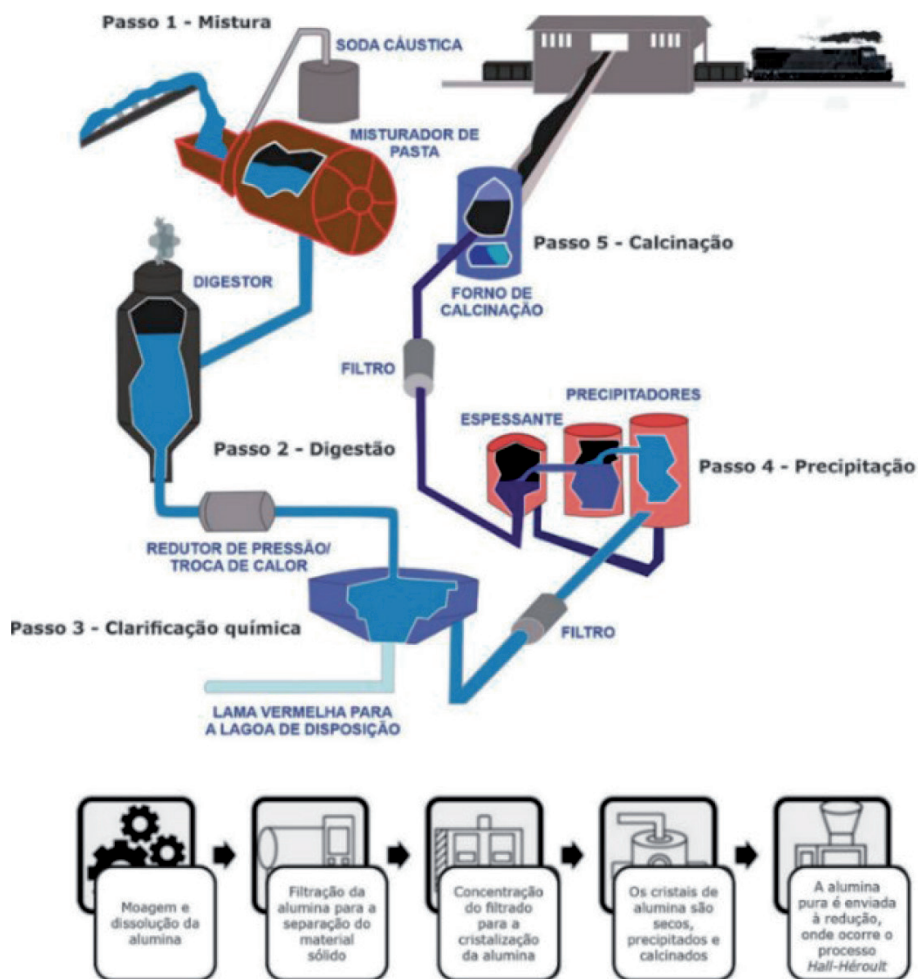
Passo 1 - Mistura

SODA CÁUSTICA

MISTURADOR DE PASTA

DIGESTOR

Passo 2 - Digestão

REDUTOR DE PRESSÃO/ TROCA DE CALOR

Passo 3 - Clarificação química

LAMA VERMELHA PARA A LAGOA DE DISPOSIÇÃO

FILTRO

Passo 5 - Calcinação

FORNO DE CALCINAÇÃO

FILTRO

PRECIPITADORES

ESPESSANTE

Passo 4 - Precipitação

Moagem e dissolução da alumina

Filtração da alumina para a separação do material sólido

Concentração do filtrado para a cristalização da alumina

Os cristais de alumina são secos, precipitados e calcinados

A alumina pura é enviada à redução, onde ocorre o processo *Hall-Héroult*